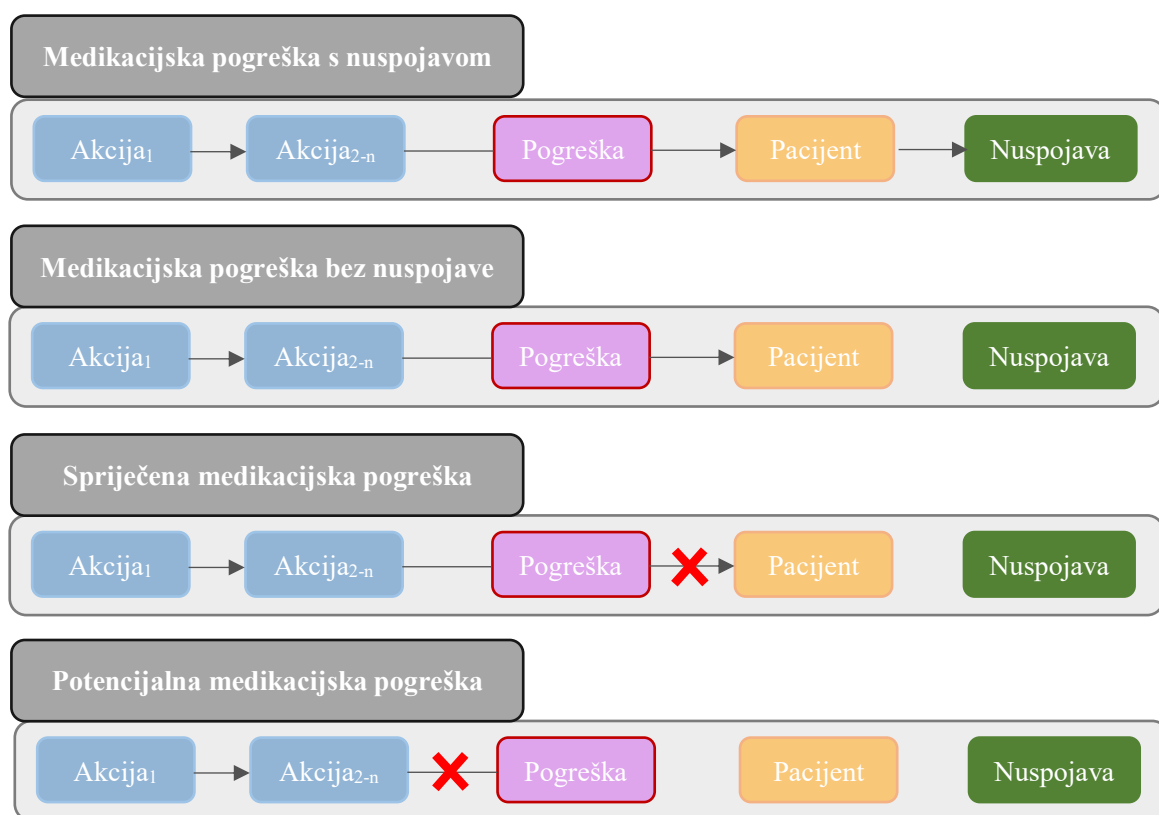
Medikacijska pogreška s nuspojavom

Akcija$_1$ Akcija$_{2\text{-}n}$ Pogreška Pacijent Nuspojava

Medikacijska pogreška bez nuspojave

Akcija$_1$ Akcija$_{2\text{-}n}$ Pogreška Pacijent Nuspojava

Spriječena medikacijska pogreška

Akcija$_1$ Akcija$_{2\text{-}n}$ Pogreška Pacijent Nuspojava

Potencijalna medikacijska pogreška

Akcija$_1$ Akcija$_{2\text{-}n}$ Pogreška Pacijent Nuspojava